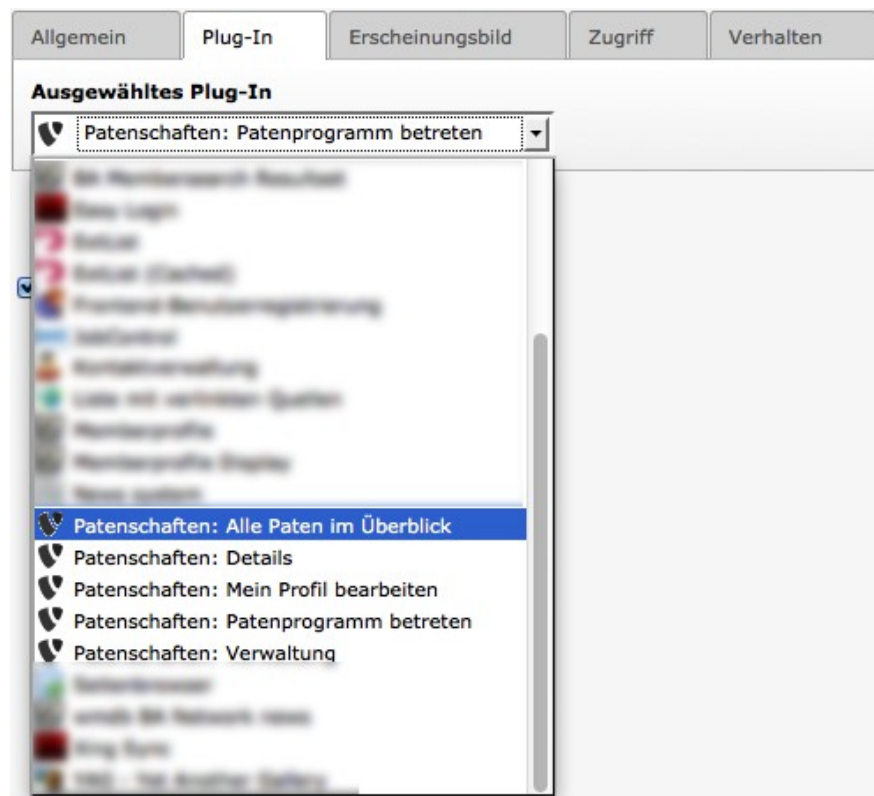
Allgemein | Plug-In | Erscheinungsbild | Zugriff | Verhalten

Ausgewähltes Plug-In

Patenschaften: Patenprogramm betreten

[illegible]
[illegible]
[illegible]
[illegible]
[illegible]
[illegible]
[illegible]
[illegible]
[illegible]
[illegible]
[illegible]
Patenschaften: Alle Paten im Überblick
Patenschaften: Details
Patenschaften: Mein Profil bearbeiten
Patenschaften: Patenprogramm betreten
Patenschaften: Verwaltung
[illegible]
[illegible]
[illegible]
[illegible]